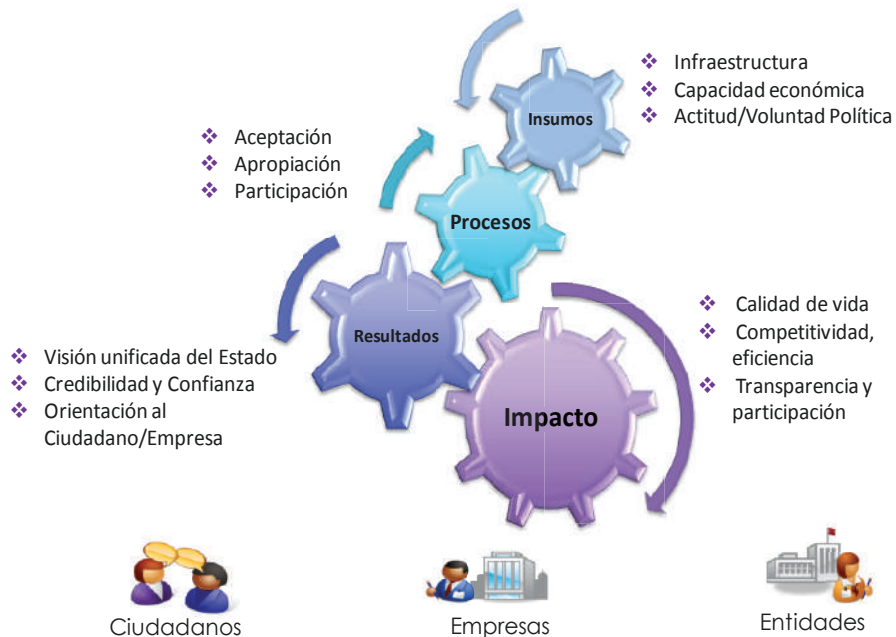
Insumos

❖ Infraestructura
❖ Capacidad económica
❖ Actitud/Voluntad Política

❖ Aceptación
❖ Apropiación
❖ Participación

Procesos

Resultados

❖ Visión unificada del Estado
❖ Credibilidad y Confianza
❖ Orientación al Ciudadano/Empresa

Impacto

❖ Calidad de vida
❖ Competitividad, eficiencia
❖ Transparencia y participación

Ciudadanos

Empresas

Entidades